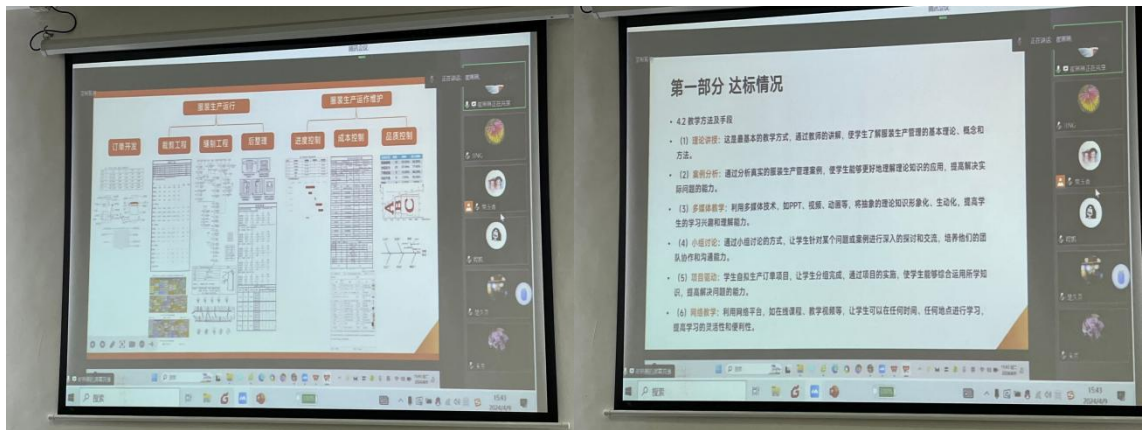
服装生产运行

服装生产运作维护

订单开发

裁剪工程

缝制工程

后整理

进度控制

成本控制

品质控制

搜索

15:43

第一部分 达标情况

4.2 教学方法及手段

（1）理论讲授：这是最基本的教学方式，通过教师的讲解，使学生了解服装生产管理的基本理论、概念和方法。

（2）案例分析：通过分析真实的服装生产管理案例，使学生能够更好地理解理论知识的应用，提高解决实际问题的能力。

（3）多媒体教学：利用多媒体技术，如PPT、视频、动画等，将抽象的理论知识形象化、生动化，提高学生的学习兴趣和理解能力。

（4）小组讨论：通过小组讨论的方式，让学生针对某个问题或案例进行深入的探讨和交流，培养他们的团队协作和沟通能力。

（5）项目驱动：学生自拟生产订单项目，让学生分组完成，通过项目的实施，使学生能够综合运用所学知识，提高解决问题的能力。

（6）网络教学：利用网络平台，如在线课程、教学视频等，让学生可以在任何时间、任何地点进行学习，提高学习的灵活性和便利性。

搜索

15:43
2024/6/6